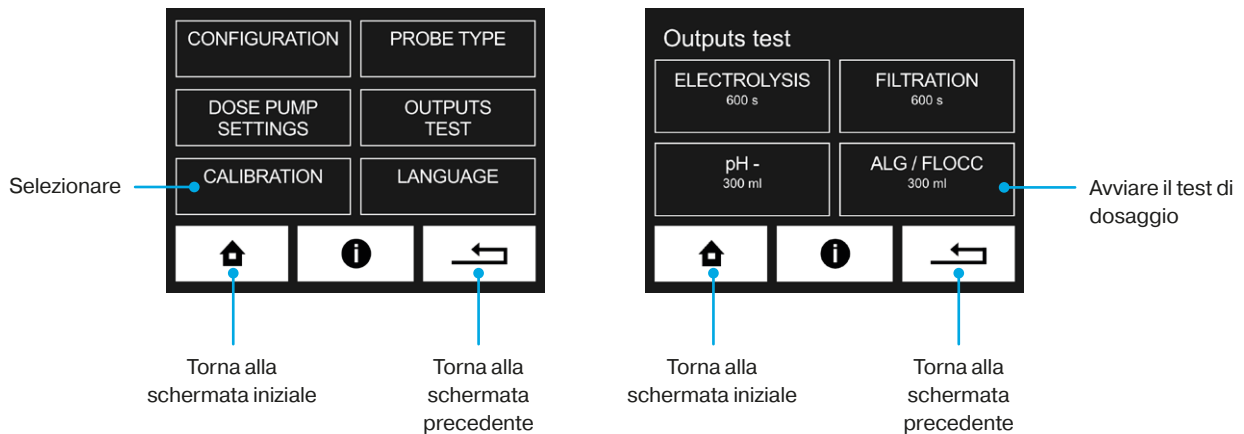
CONFIGURATION
PROBE TYPE
DOSE PUMP SETTINGS
OUTPUTS TEST
Selezionare
CALIBRATION
LANGUAGE

Torna alla schermata iniziale
Torna alla schermata precedente

Outputs test
ELECTROLYSIS
600 s
FILTRATION
600 s
pH -
300 ml
ALG / FLOCC
300 ml
Avviare il test di dosaggio

Torna alla schermata iniziale
Torna alla schermata precedente